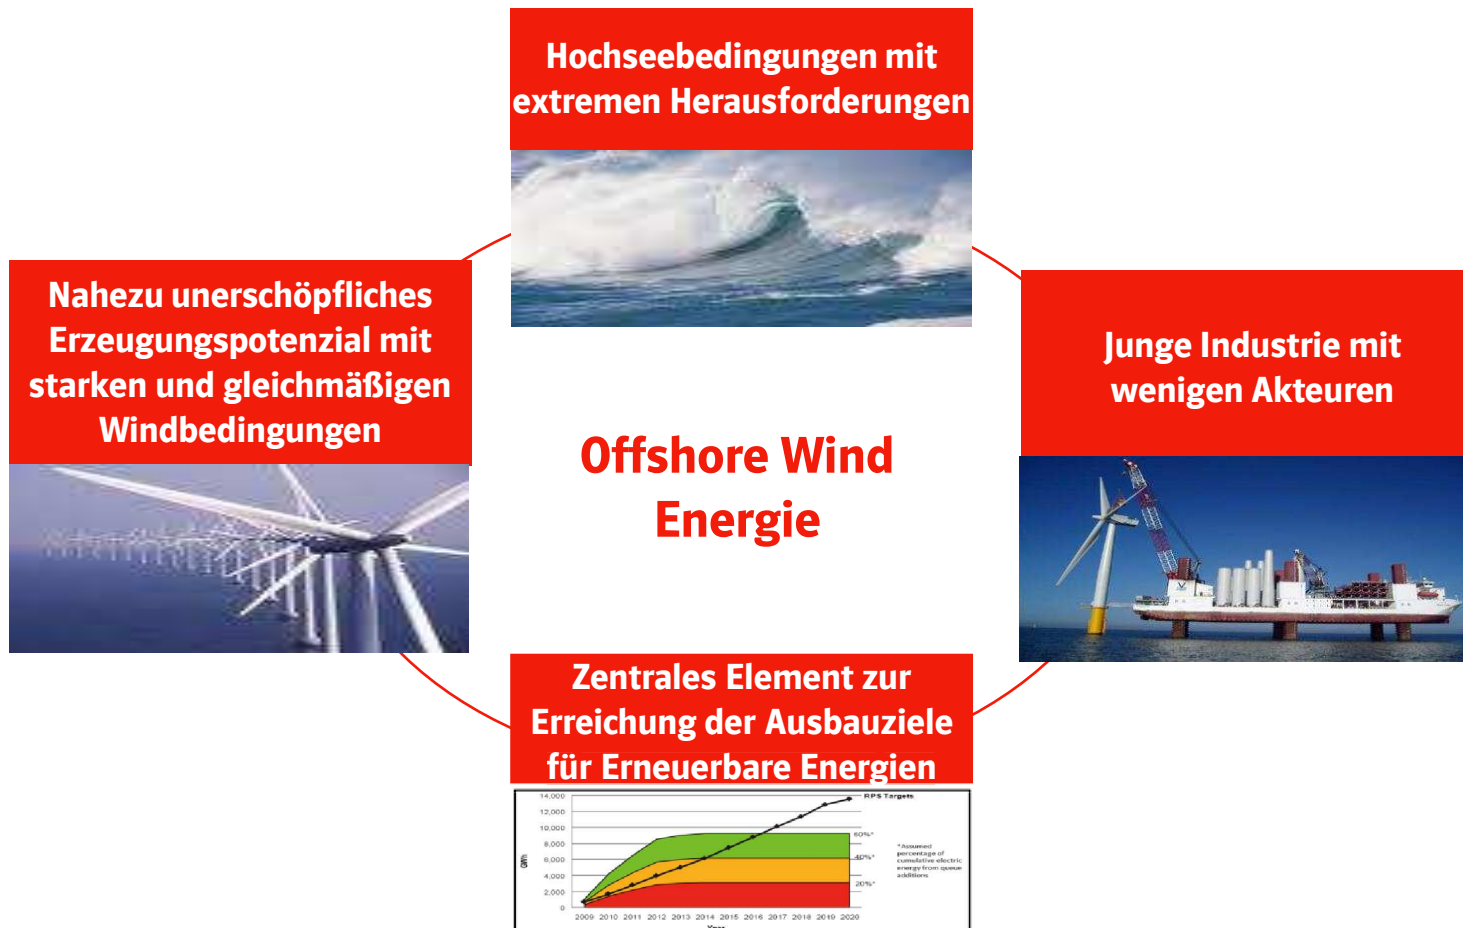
Hochseebedingungen mit extremen Herausforderungen

Nahezu unerschöpfliches Erzeugungspotenzial mit starken und gleichmäßigen Windbedingungen

Offshore Wind Energie

Junge Industrie mit wenigen Akteuren

Zentrales Element zur Erreichung der Ausbauziele für Erneuerbare Energien

14,000
12,000
10,000
8,000
6,000
4,000
2,000
0
GWh
RPS Targets
60%*
40%*
20%*
*Assumed percentage of cumulative electric energy from queue additions
2009 2010 2011 2012 2013 2014 2015 2016 2017 2018 2019 2020
Year